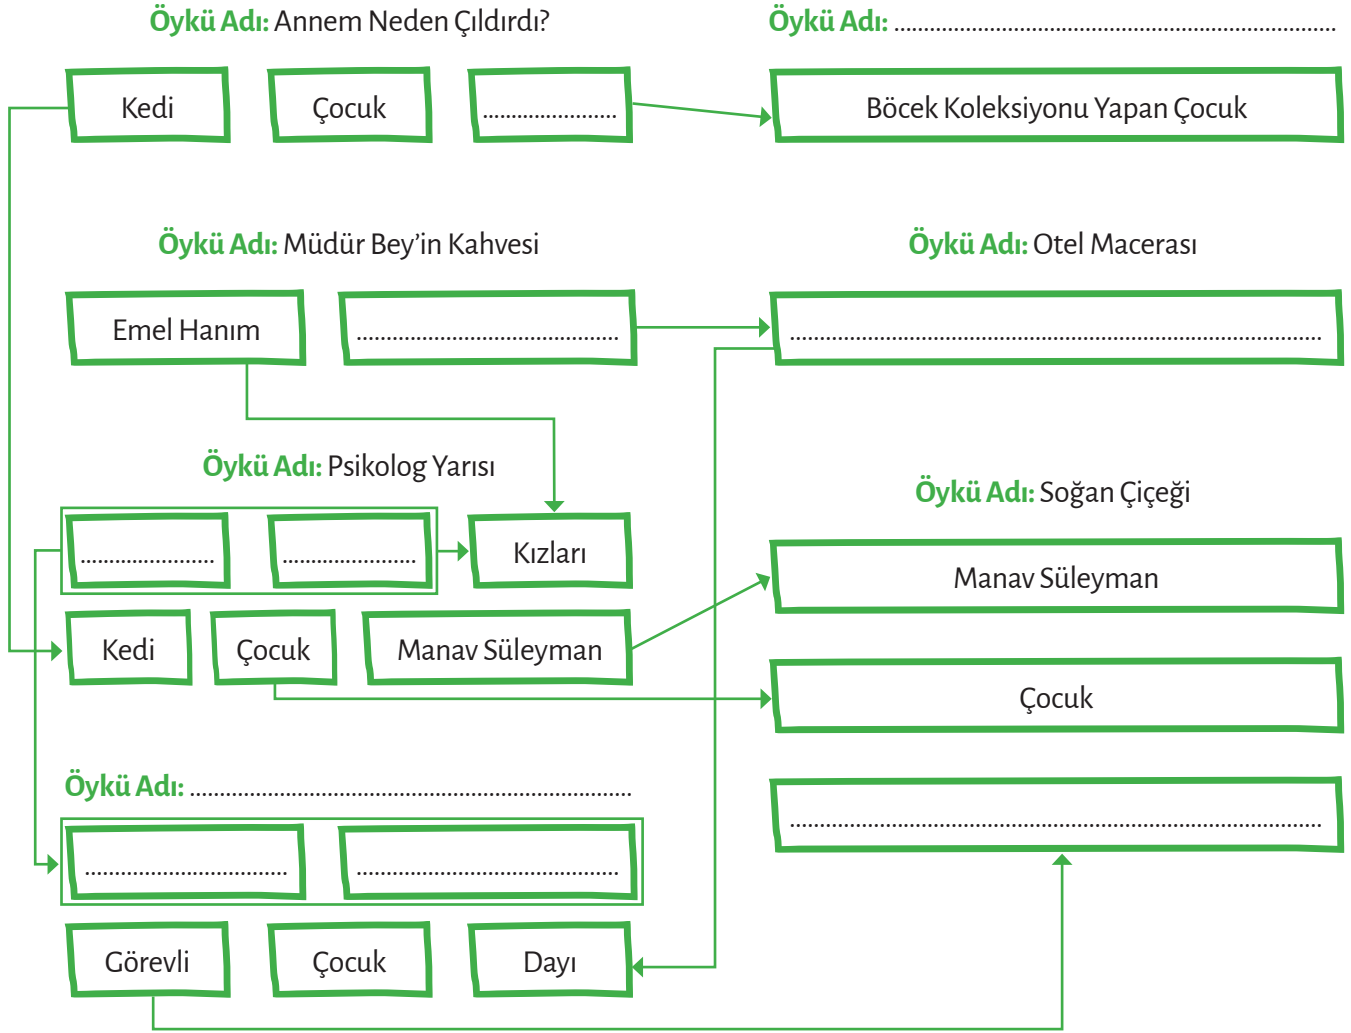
Öykü Adı: Annem Neden Çıldırdı?

Kedi

Çocuk

......................

Öykü Adı: ..........................................................................

Böcek Koleksiyonu Yapan Çocuk

Öykü Adı: Müdür Bey'in Kahvesi

Emel Hanım

.........................................

Öykü Adı: Otel Macerası

.........................................................................

Öykü Adı: Psikolog Yarısı

......................

......................

Kızları

Öykü Adı: Soğan Çiçeği

Manav Süleyman

Kedi

Çocuk

Manav Süleyman

Çocuk

Öykü Adı: ..........................................................................

.........................................

.........................................

.........................................................................

Görevli

Çocuk

Dayı